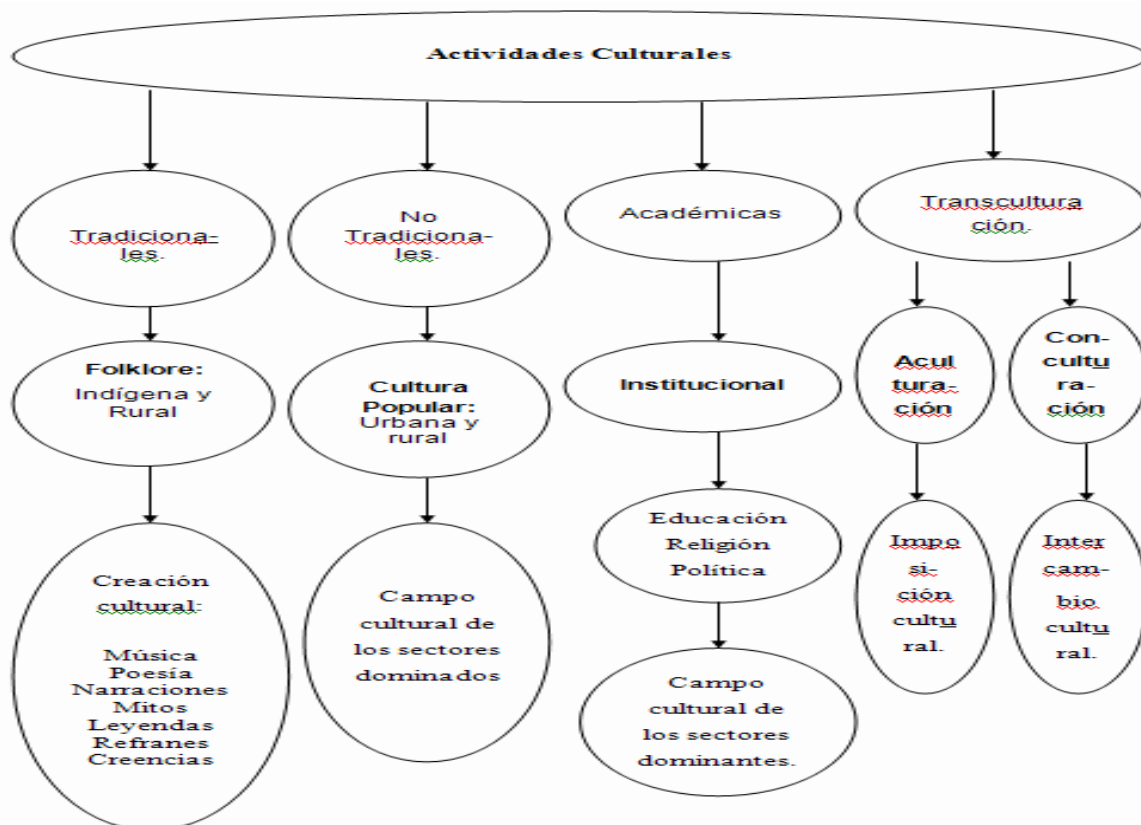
Actividades Culturales

Tradiciona-les.

No Tradiciona-les.

Académicas

Transcultura ción.

Folklore: Indígena y Rural

Cultura Popular: Urbana y rural

Institucional

Acul tura-ción

Con-cultu ra-ción

Creación cultural:

Música
Poesía
Narraciones
Mitos
Leyendas
Refranes
Creencias

Campo cultural de los sectores dominados

Educación
Religión
Política

Campo cultural de los sectores dominantes.

Impo si-ción cultu ral.

Inter cam-bio cultu ral.